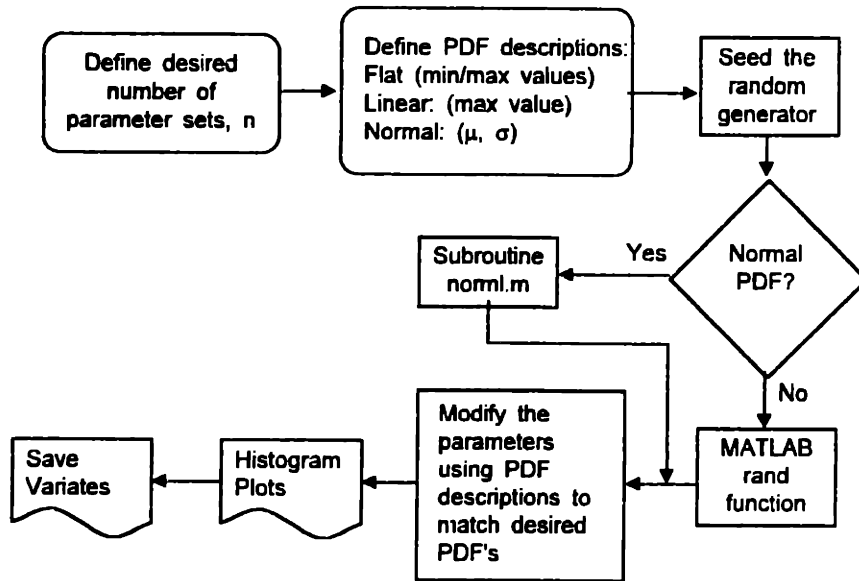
Define desired number of parameter sets, n

Define PDF descriptions:
Flat (min/max values)
Linear: (max value)
Normal: ($\mu$, $\sigma$)

Seed the random generator

Normal PDF?

Yes

Subroutine norml.m

No

MATLAB rand function

Modify the parameters using PDF descriptions to match desired PDF's

Histogram Plots

Save Variates